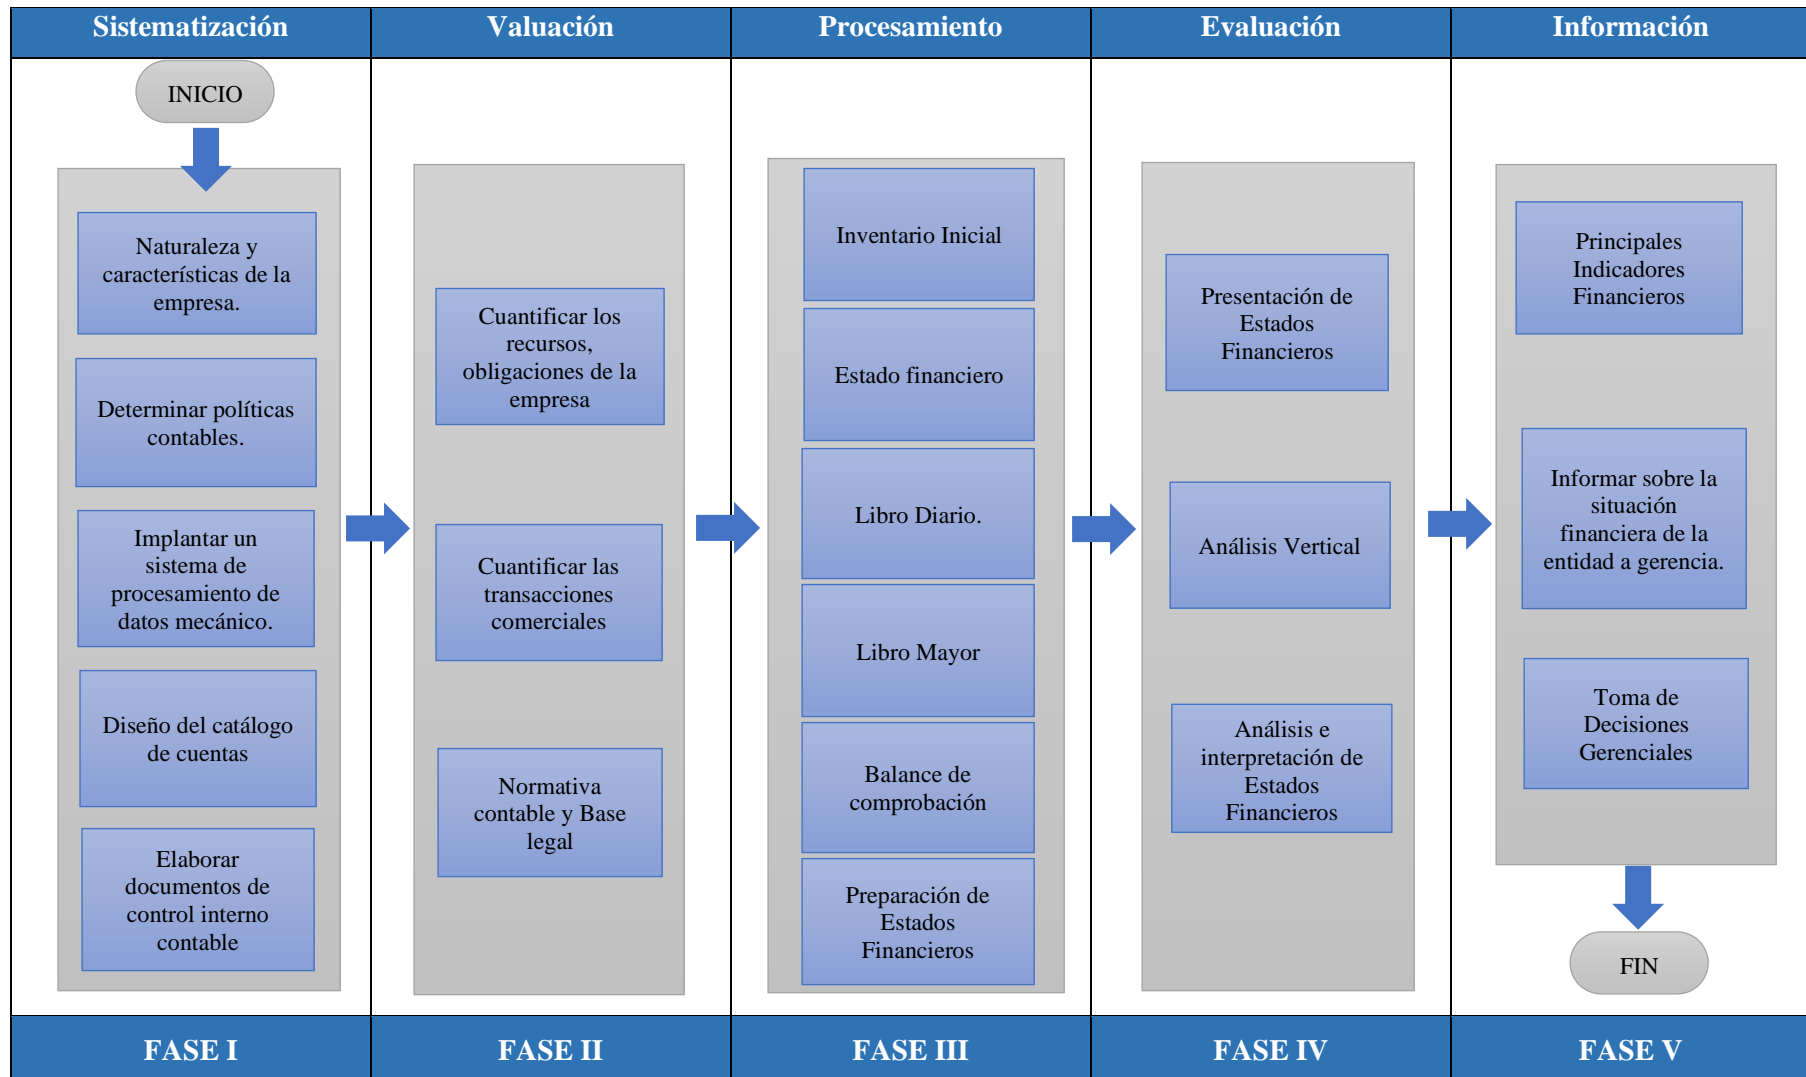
Sistematización

INICIO

Naturaleza y características de la empresa.

Determinar políticas contables.

Implantar un sistema de procesamiento de datos mecánico.

Diseño del catálogo de cuentas

Elaborar documentos de control interno contable

FASE I

Valuación

Cuantificar los recursos, obligaciones de la empresa

Cuantificar las transacciones comerciales

Normativa contable y Base legal

FASE II

Procesamiento

Inventario Inicial

Estado financiero

Libro Diario.

Libro Mayor

Balance de comprobación

Preparación de Estados Financieros

FASE III

Evaluación

Presentación de Estados Financieros

Análisis Vertical

Análisis e interpretación de Estados Financieros

FASE IV

Información

Principales Indicadores Financieros

Informar sobre la situación financiera de la entidad a gerencia.

Toma de Decisiones Gerenciales

FIN

FASE V